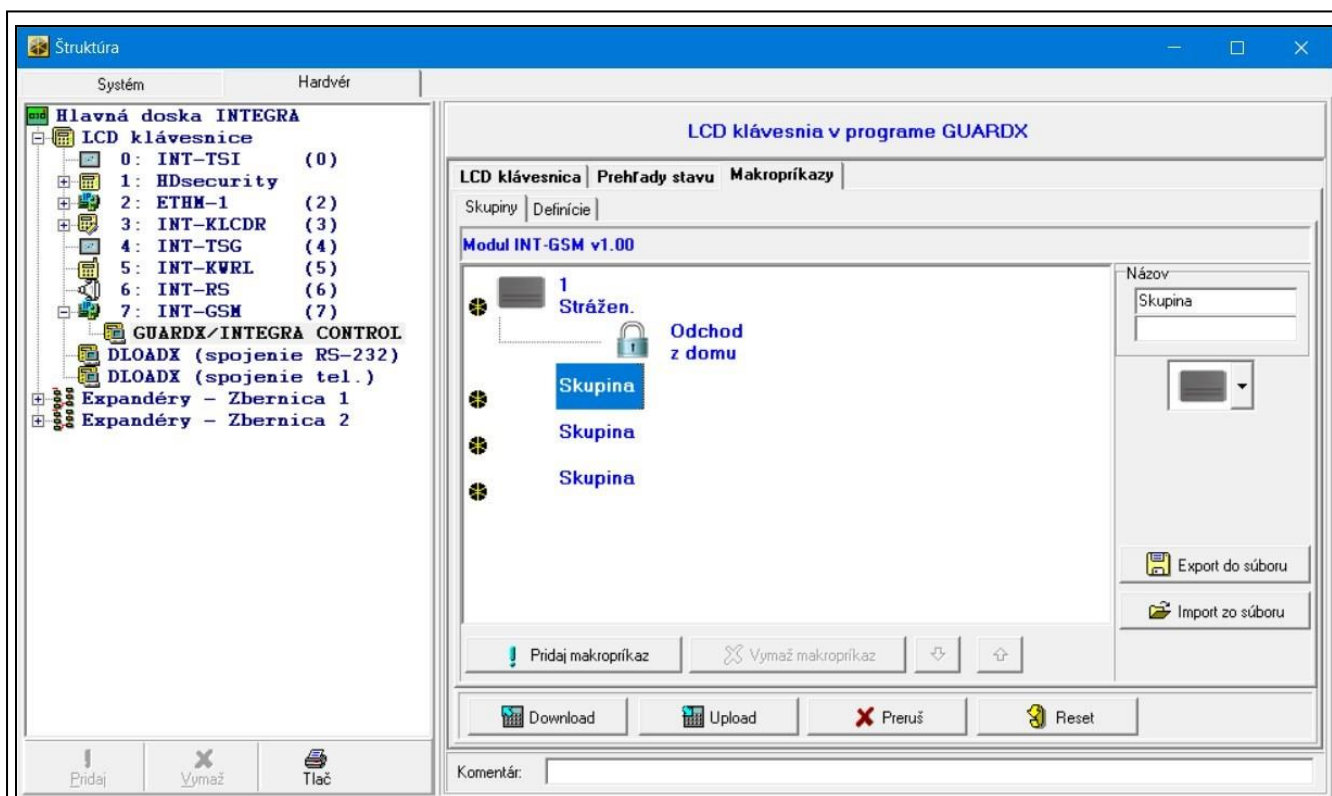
Štruktúra

Systém | Hardvér

Hlavná doska INTEGRA
LCD klávesnice
0: INT-TSI (0)
1: HDsecurity
2: ETHM-1 (2)
3: INT-KLCDR (3)
4: INT-TSG (4)
5: INT-KWRL (5)
6: INT-RS (6)
7: INT-GSM (7)
GUARDX/INTEGRA CONTROL
DLOADX (spojenie RS-232)
DLOADX (spojenie tel.)
Expandéry - Zbernica 1
Expandéry - Zbernica 2

LCD klávesnia v programe GUARDX

LCD klávesnica | Prehľady stavu | Makropríkazy

Skupiny | Definície

Modul INT-GSM v1.00

1
Strážen.
Odchod z domu
Skupina
Skupina
Skupina

Názov
Skupina

Export do súboru
Import zo súboru

Pridaj makropríkaz
Vymaž makropríkaz

Download
Upload
Preruš
Reset

Pridaj
Vymaž
Tlač

Komentár: